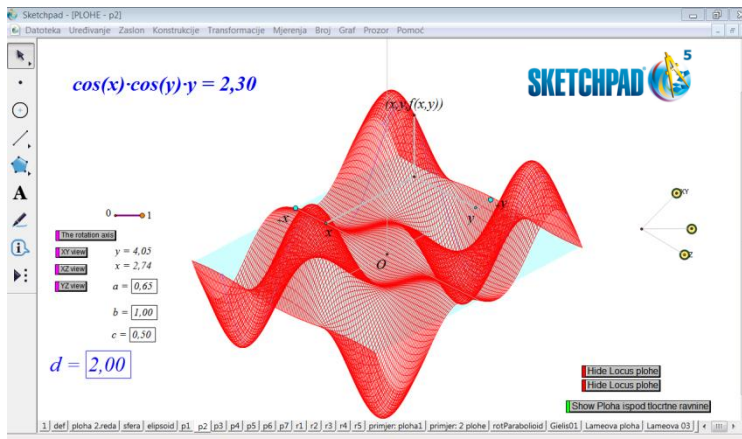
Sketchpad - [PLOHE - p2]

Datoteka Uređivanje Zaslon Konstrukcije Transformacije Mjerenja Broj Graf Prozor Pomoć

$\cos(x)\cdot\cos(y)\cdot y = 2{,}30$

SKETCHPAD 5

(x,y,f(x,y))

0 1

The rotation axis

XY view

XZ view

YZ view

$y = 4{,}05$
$x = 2{,}74$
$a = 0{,}65$

$b = 1{,}00$

$c = 0{,}50$

$d = 2{,}00$

-x

x

y

-y

O

XY

Z

Hide Locus plohe

Hide Locus plohe

Show Ploha ispod tlocrtne ravnine

1 def ploha 2.reda sfera elipsoid p1 p2 p3 p4 p5 p6 p7 r1 r2 r3 r4 r5 primjer: ploha1 primjer: 2 plohe rotParaboloid Gielis01 Lameova ploha Lameova 03